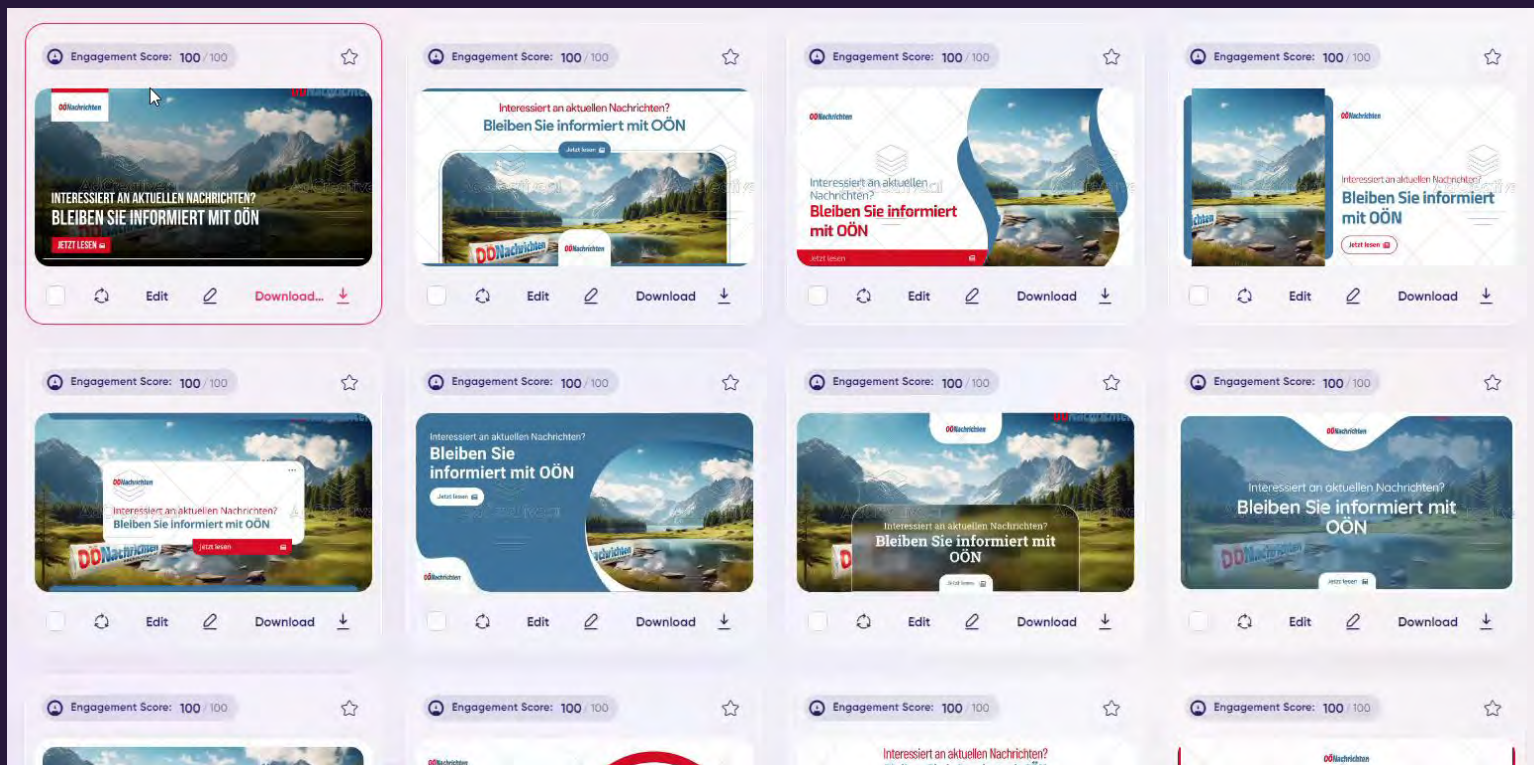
Engagement Score: 100 / 100

OÖNachrichten

INTERESSIERT AN AKTUELLEN NACHRICHTEN?
BLEIBEN SIE INFORMIERT MIT OÖN

JETZT LESEN

Edit Download...

Engagement Score: 100 / 100

Interessiert an aktuellen Nachrichten?
Bleiben Sie informiert mit OÖN

Jetzt lesen

OÖNachrichten

Edit Download

Engagement Score: 100 / 100

OÖNachrichten

Interessiert an aktuellen Nachrichten?
Bleiben Sie informiert mit OÖN

Jetzt lesen

Edit Download

Engagement Score: 100 / 100

OÖNachrichten

Interessiert an aktuellen Nachrichten?
Bleiben Sie informiert mit OÖN

Jetzt lesen

Edit Download

Engagement Score: 100 / 100

OÖNachrichten

Interessiert an aktuellen Nachrichten?
Bleiben Sie informiert mit OÖN

Jetzt lesen

OÖNachrichten

Edit Download

Engagement Score: 100 / 100

Interessiert an aktuellen Nachrichten?
Bleiben Sie informiert mit OÖN

Jetzt lesen

OÖNachrichten

Edit Download

Engagement Score: 100 / 100

OÖNachrichten

Interessiert an aktuellen Nachrichten?
Bleiben Sie informiert mit OÖN

Jetzt lesen

Edit Download

Engagement Score: 100 / 100

OÖNachrichten

Interessiert an aktuellen Nachrichten?
Bleiben Sie informiert mit OÖN

Jetzt lesen

Edit Download

Engagement Score: 100 / 100

Engagement Score: 100 / 100

OÖNachrichten

Engagement Score: 100 / 100

Interessiert an aktuellen Nachrichten?

Engagement Score: 100 / 100

OÖNachrichten